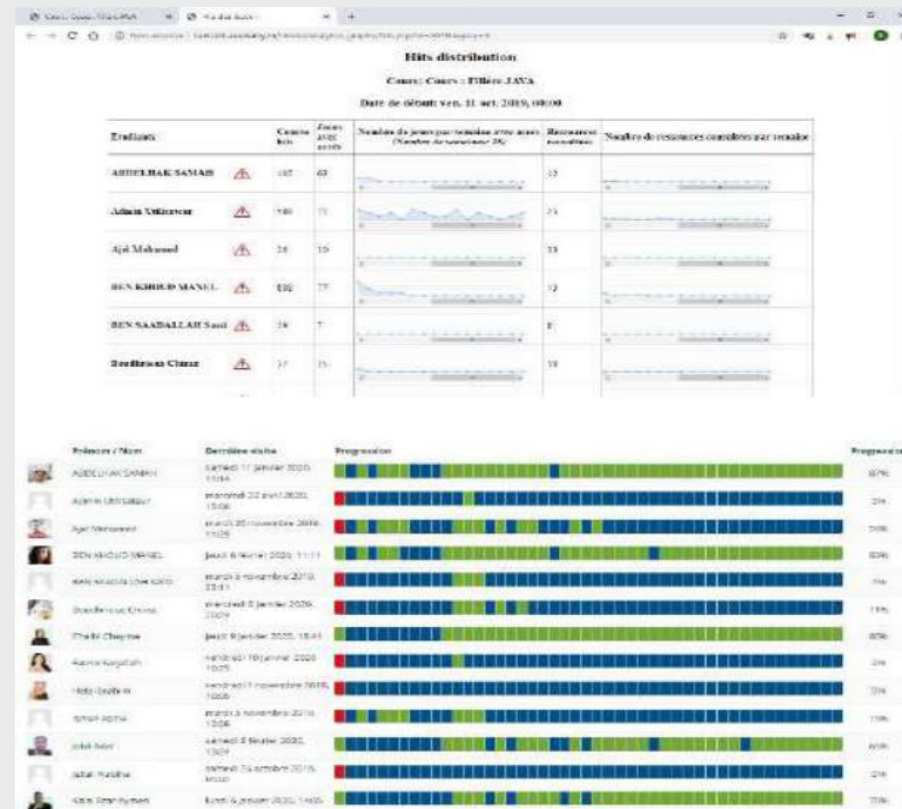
Hits distribution

Cours: Cours : Filière JAVA

Date de début: ven. 11 oct. 2019, 00:00

| Etudiants | Course hits | Jours avec accès | Nombre de jours par semaine avec accès (Nombre de semaines: 39) | Ressources consultées | Nombre de ressources consultées par semaine |
|---|---|---|---|---|---|
| ABDELHAK SAMAH | 137 | 63 | | 33 | |
| Admin Utilisateur | 180 | 75 | | 25 | |
| Ajel Mohamed | 38 | 10 | | 33 | |
| BEN KHOUD MANEL | 130 | 77 | | 32 | |
| BEN SAADALLAH Saad | 38 | 7 | | 8 | |
| Bouderbala Chiraz | 37 | 15 | | 38 | |

| Prénom / Nom | Dernière visite | Progression | Progression |
|---|---|---|---|
| ABDELHAK SAMAH | samedi 11 janvier 2020, 13:04 | | 87% |
| Admin Utilisateur | mercredi 22 avril 2020, 15:08 | | 3% |
| Ajel Mohamed | mardi 26 novembre 2019, 11:09 | | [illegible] |
| BEN KHOUD MANEL | jeudi 6 février 2020, 11:11 | | 83% |
| BEN SAADALLAH Saad | mardi 5 novembre 2019, 23:41 | | 3% |
| Bouderbala Chiraz | mercredi 8 janvier 2020, 20:09 | | 15% |
| Chaibi Chayma | jeudi 9 janvier 2020, 15:41 | | 87% |
| Fatma Kagafah | vendredi 10 janvier 2020, 10:25 | | 3% |
| Hafsi Seifeddine | vendredi 1 novembre 2019, 10:05 | | 3% |
| Ismail Abdia | mardi 5 novembre 2019, 13:08 | | 15% |
| Jalal Adel | samedi 8 février 2020, 13:09 | | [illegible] |
| Jallali Nadia | samedi 26 octobre 2019, 00:00 | | 3% |
| Kalai Ben Ayman | lundi 6 janvier 2020, 14:05 | | 73% |